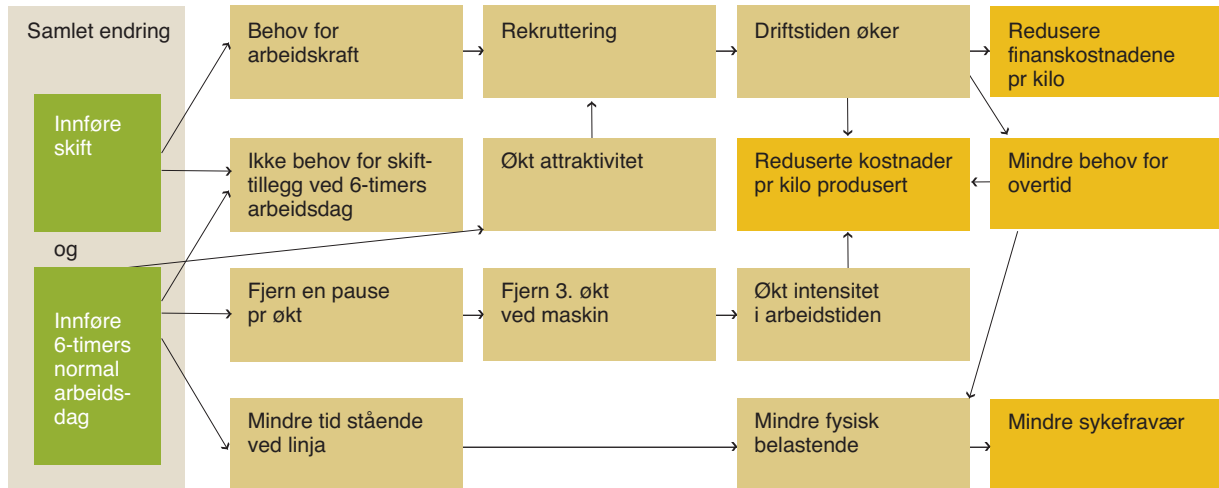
Samlet endring

Innføre skift

og

Innføre 6-timers normal arbeidsdag

Behov for arbeidskraft

Rekruttering

Driftstiden øker

Redusere finanskostnadene pr kilo

Ikke behov for skifttillegg ved 6-timers arbeidsdag

Økt attraktivitet

Reduserte kostnader pr kilo produsert

Mindre behov for overtid

Fjern en pause pr økt

Fjern 3. økt ved maskin

Økt intensitet i arbeidstiden

Mindre tid stående ved linja

Mindre fysisk belastende

Mindre sykefravær